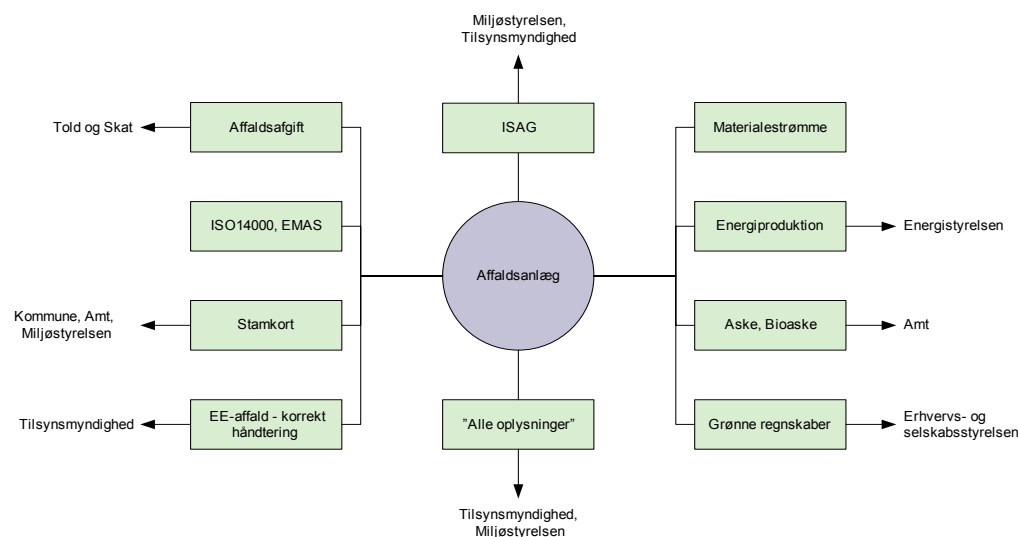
Miljøstyrelsen, Tilsynsmyndighed

Told og Skat

Affaldsafgift

ISAG

Materialestrømme

ISO14000, EMAS

Energiproduktion

Energistyrelsen

Affaldsanlæg

Kommune, Amt, Miljøstyrelsen

Stamkort

Aske, Bioaske

Amt

Tilsynsmyndighed

EE-affald - korrekt håndtering

"Alle oplysninger"

Grønne regnskaber

Erhvervs- og selskabsstyrelsen

Tilsynsmyndighed, Miljøstyrelsen